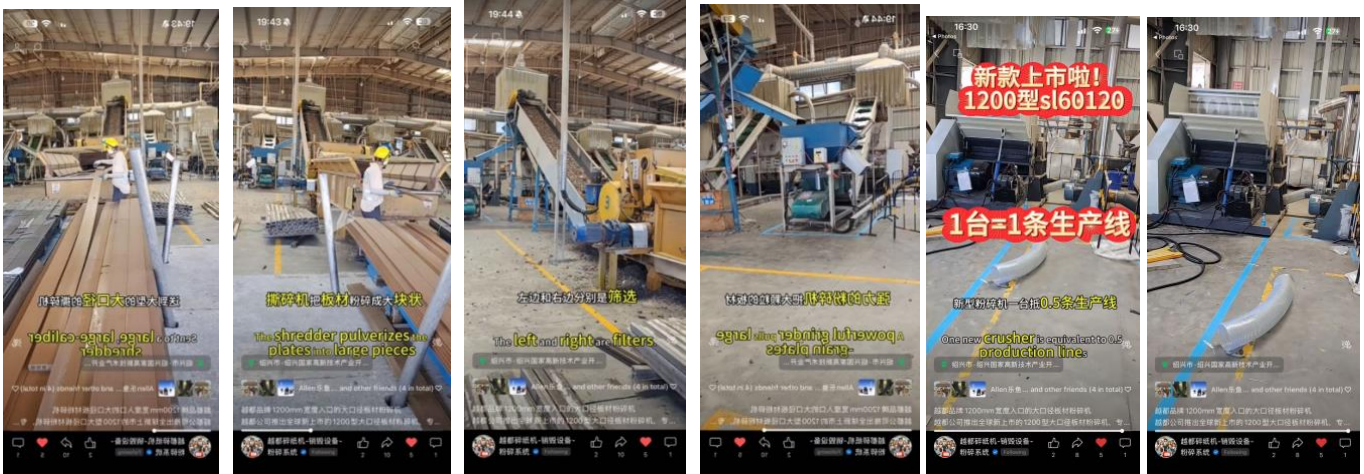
19:43

这是大的宽的口径的撕碎机
large caliber shredder

绍兴市 · 绍兴国家高新技术产业开...

Allen乐鱼 ... and other friends (4 in total)

越都品牌1200mm宽度入口的大口径板材粉碎机

越都粉碎机-销毁设备-粉碎系统

19:43

撕碎机把板材粉碎成大块状
The shredder pulverizes the plates into large pieces

绍兴市 · 绍兴国家高新技术产业开...

Allen乐鱼 ... and other friends (4 in total)

越都品牌1200mm宽度入口的大口径板材粉碎机
越都公司推出全球新上市的1200型大口径板材粉碎机。

越都粉碎机-销毁设备-粉碎系统
Following

19:44

左边和右边分别是筛选
The left and right are filters

绍兴市 · 绍兴国家高新技术产业开...

Allen乐鱼 ... and other friends (4 in total)

越都粉碎机-销毁设备-粉碎系统
Following

19:44

强力的粉碎机把大颗粒的板材
A powerful grinder pulls large grain plates

绍兴市 · 绍兴国家高新技术产业开...

Allen乐鱼 ... and other friends (4 in total)

越都粉碎机-销毁设备-粉碎系统

16:30
Photos

新款上市啦!
1200型sl60120

1台=1条生产线

新型粉碎机一台抵0.5条生产线
One new crusher is equivalent to 0.5 production line.

绍兴市 · 绍兴国家高新技术产业开...

Allen乐鱼 ... and other friends (4 in total)

越都品牌1200mm宽度入口的大口径板材粉碎机
越都公司推出全球新上市的1200型大口径板材粉碎机, 专...

越都粉碎机-销毁设备-粉碎系统
Following

16:30
Photos

绍兴市 · 绍兴国家高新技术产业开...

Allen乐鱼 ... and other friends (4 in total)

越都品牌1200mm宽度入口的大口径板材粉碎机
越都公司推出全球新上市的1200型大口径板材粉碎机, 专...

越都粉碎机-销毁设备-粉碎系统
Following